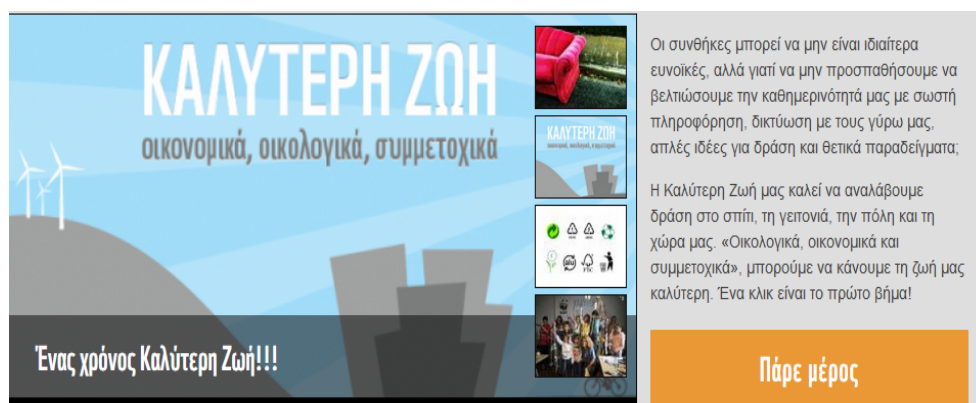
ΚΑΛΥΤΕΡΗ ΖΩΗ
οικονομικά, οικολογικά, συμμετοχικά

ΚΑΛΥΤΕΡΗ ΖΩΗ
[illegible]

Ένας χρόνος Καλύτερη Ζωή!!!

Οι συνθήκες μπορεί να μην είναι ιδιαίτερα ευνοϊκές, αλλά γιατί να μην προσπαθήσουμε να βελτιώσουμε την καθημερινότητά μας με σωστή πληροφόρηση, δικτύωση με τους γύρω μας, απλές ιδέες για δράση και θετικά παραδείγματα;

Η Καλύτερη Ζωή μας καλεί να αναλάβουμε δράση στο σπίτι, τη γειτονιά, την πόλη και τη χώρα μας. «Οικολογικά, οικονομικά και συμμετοχικά», μπορούμε να κάνουμε τη ζωή μας καλύτερη. Ένα κλικ είναι το πρώτο βήμα!

Πάρε μέρος